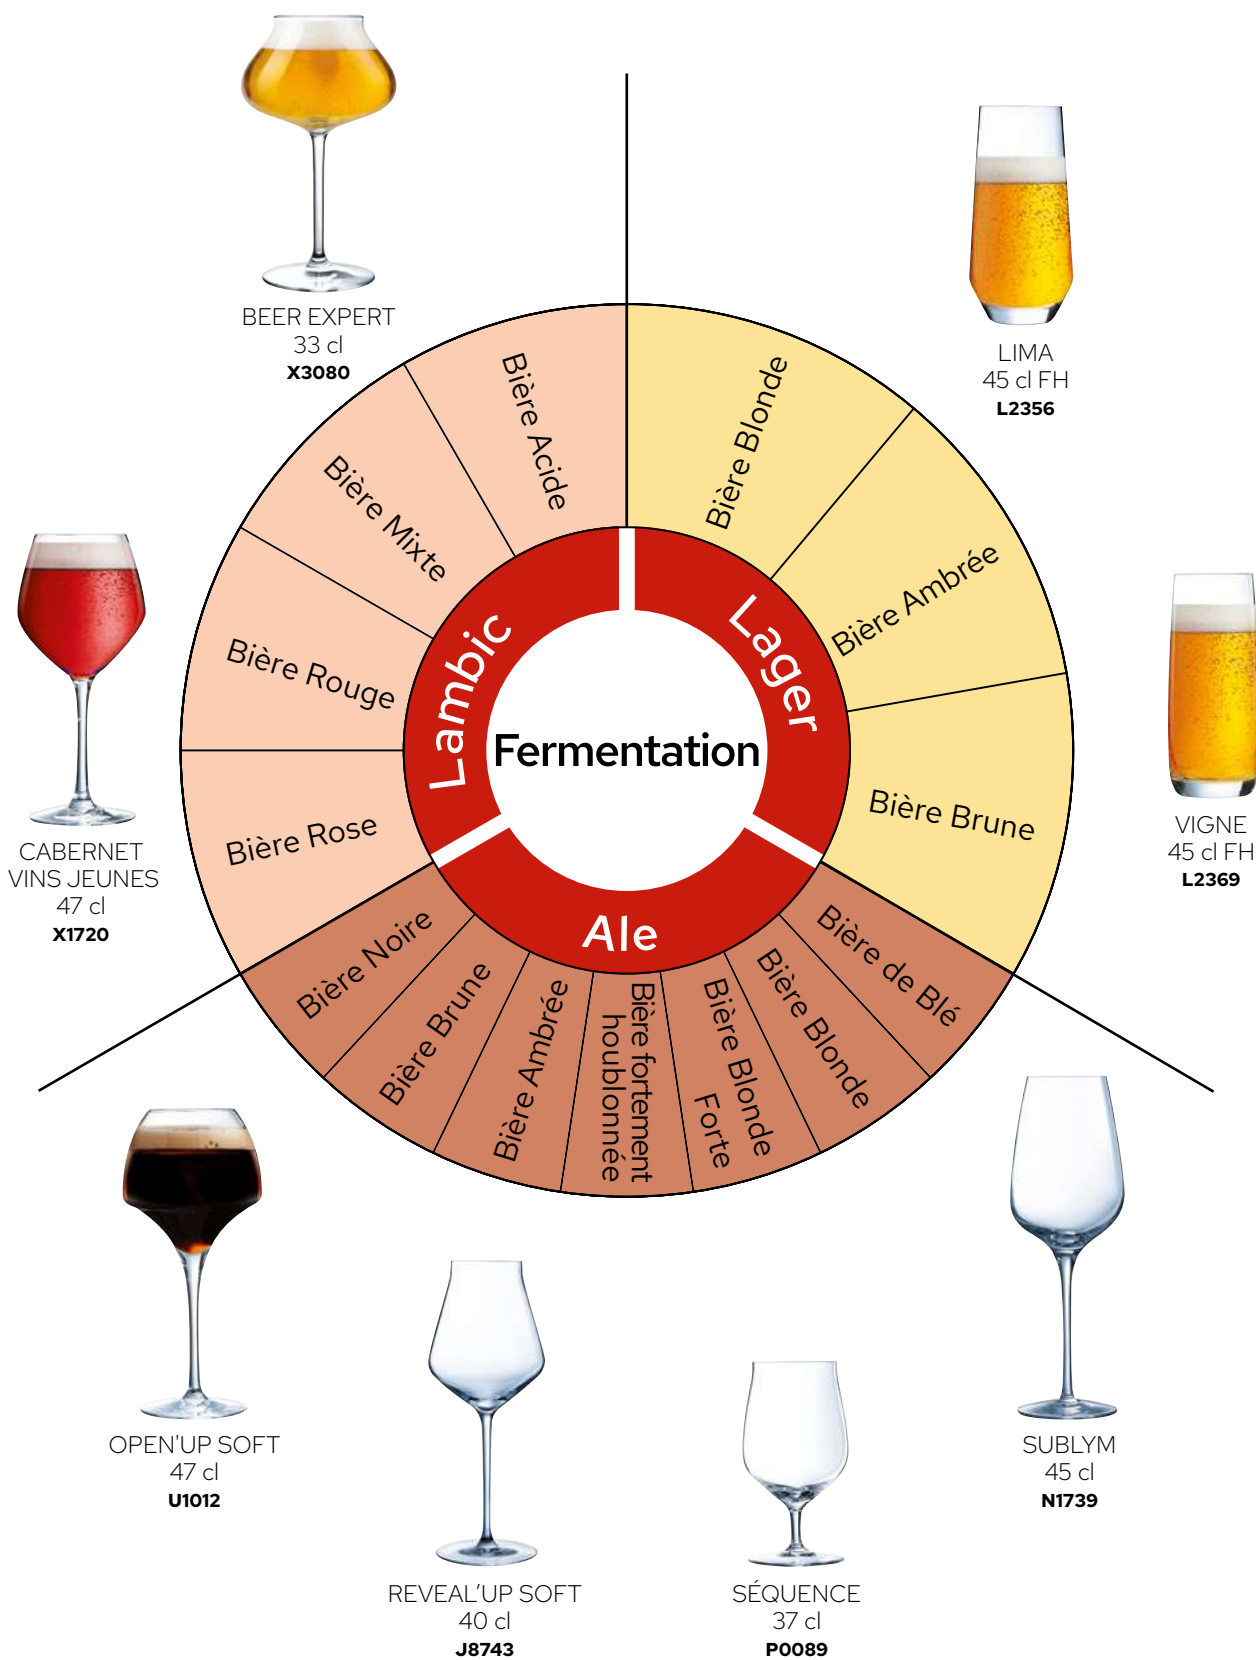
BEER EXPERT
33 cl
X3080

LIMA
45 cl FH
L2356

CABERNET
VINS JEUNES
47 cl
X1720

VIGNE
45 cl FH
L2369

Fermentation

Lambic
Lager
Ale

Bière Acide
Bière Mixte
Bière Rouge
Bière Rose

Bière Blonde
Bière Ambrée
Bière Brune

Bière de Blé
Bière Blonde
Bière Blonde Forte
Bière fortement houblonnée
Bière Ambrée
Bière Brune
Bière Noire

OPEN'UP SOFT
47 cl
U1012

SUBLYM
45 cl
N1739

REVEAL'UP SOFT
40 cl
J8743

SÉQUENCE
37 cl
P0089